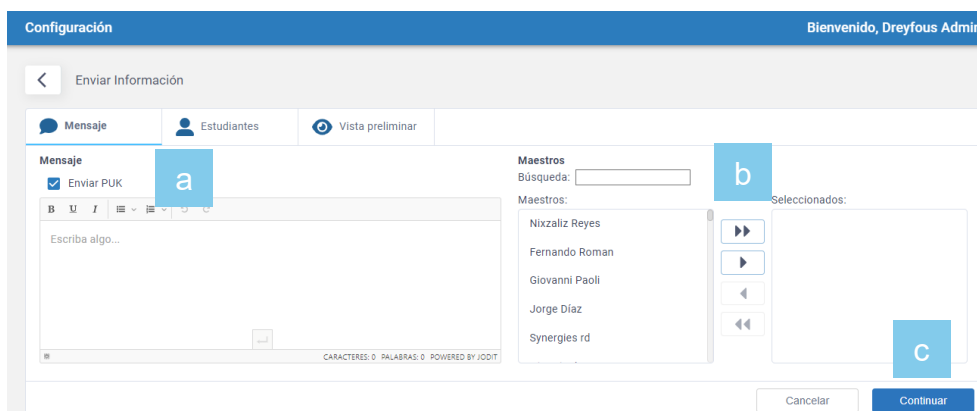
Configuración

Bienvenido, Dreyfous Admi

Enviar Información

Mensaje

Estudiantes

Vista preliminar

Mensaje

Enviar PUK

a

B U I

Escriba algo...

CARACTERES: 0 PALABRAS: 0 POWERED BY JODIT

Maestros

Búsqueda:

b

Maestros:

Nixzaliz Reyes

Fernando Roman

Giovanni Paoli

Jorge Díaz

Synergies rd

Seleccionados:

c

Cancelar

Continuar